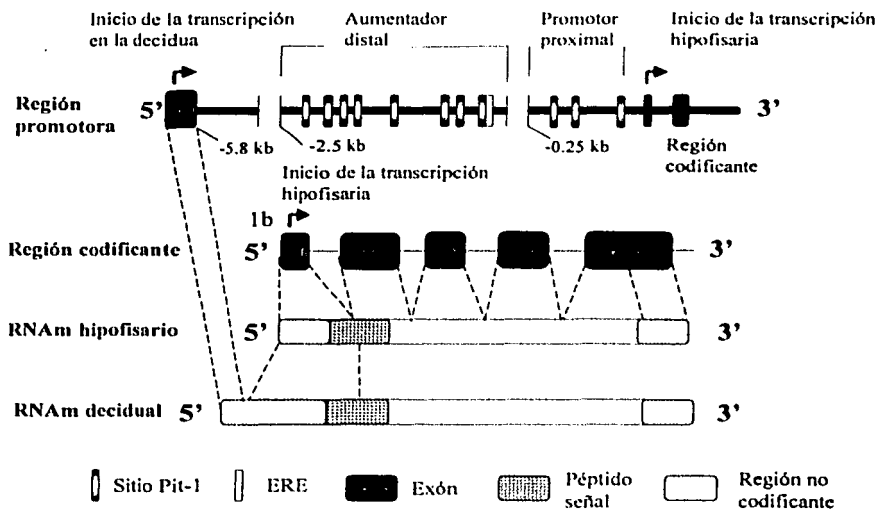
Inicio de la transcripción en la decidua

Aumentador distal

Promotor proximal

Inicio de la transcripción hipofisaria

Región promotora

5'

3'

-5.8 kb

-2.5 kb

-0.25 kb

Región codificante

Inicio de la transcripción hipofisaria

1b

Región codificante

5'

3'

RNAm hipofisario

5'

3'

RNAm decidual

5'

3'

Sitio Pit-1

ERE

Exón

Péptido señal

Región no codificante